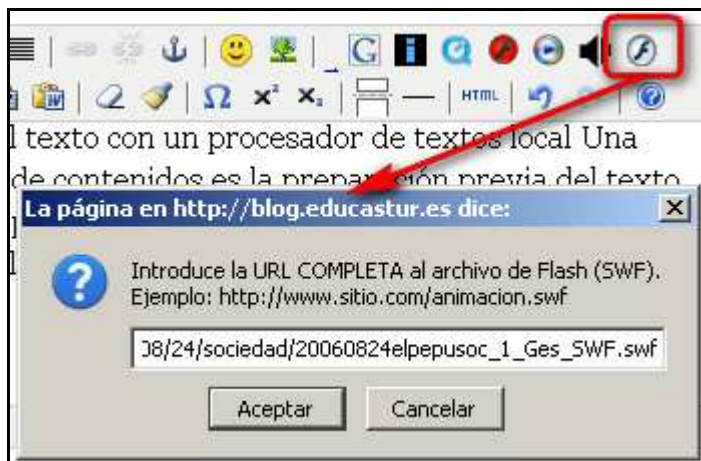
l texto con un procesador de textos local Una
de contenidos es la prepar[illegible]ión previa del texto

La página en http://blog.educastur.es dice:

Introduce la URL COMPLETA al archivo de Flash (SWF).
Ejemplo: http://www.sitio.com/animacion.swf

08/24/sociedad/20060824elpepusoc_1_Ges_SWF.swf

Aceptar Cancelar